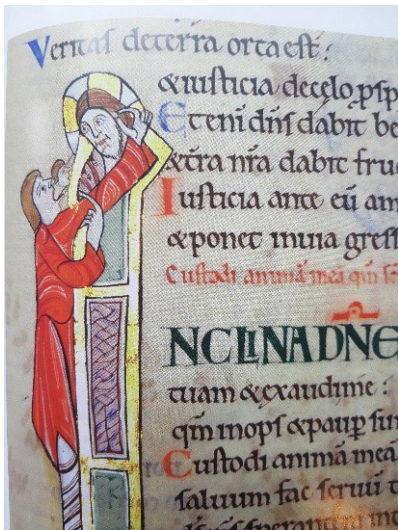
Veritas de terra orta est:
& iusticia de celo pspx
Etenim dns dabit be
& tra nra dabit fruc
Iusticia ante eu am
& ponet in uia gress
Custodi animā meā qm̄ sc̄s

NCLINA DNE
tuam & exaudi me:
qm̄ inops & paup sum
Custodi animā meā
saluum fac seruū tu
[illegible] sperantem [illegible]